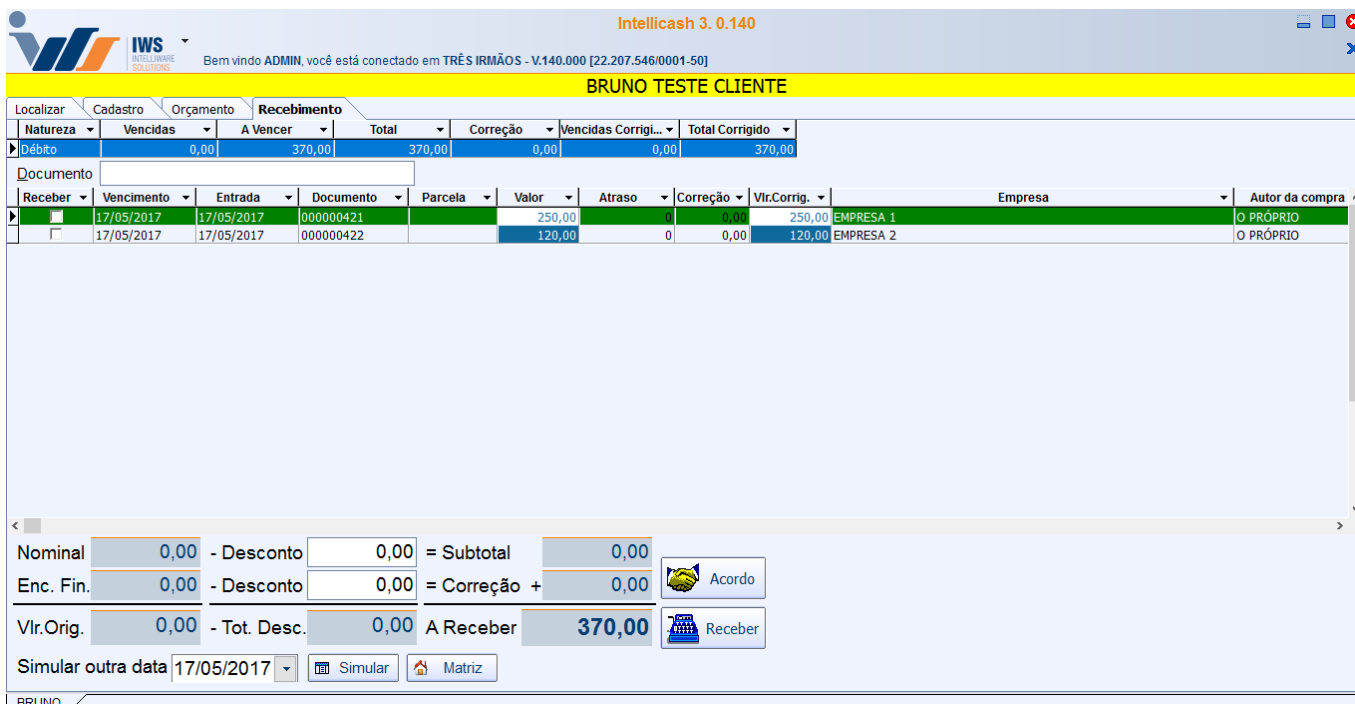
Intellicash 3. 0.140

IWS
INTELLIWARE SOLUTIONS

Bem vindo ADMIN, você está conectado em TRÊS IRMÃOS - V.140.000 [22.207.546/0001-50]

BRUNO TESTE CLIENTE

Localizar | Cadastro | Orçamento | Recebimento

| Natureza | Vencidas | A Vencer | Total | Correção | Vencidas Corrigi... | Total Corrigido |
|---|---|---|---|---|---|---|
| Débito | 0,00 | 370,00 | 370,00 | 0,00 | 0,00 | 370,00 |

Documento

| Receber | Vencimento | Entrada | Documento | Parcela | Valor | Atraso | Correção | Vlr.Corrig. | Empresa | Autor da compra |
|---|---|---|---|---|---|---|---|---|---|---|
| | 17/05/2017 | 17/05/2017 | 000000421 | | 250,00 | 0 | 0,00 | 250,00 | EMPRESA 1 | O PRÓPRIO |
| | 17/05/2017 | 17/05/2017 | 000000422 | | 120,00 | 0 | 0,00 | 120,00 | EMPRESA 2 | O PRÓPRIO |

Nominal 0,00 - Desconto 0,00 = Subtotal 0,00
Enc. Fin. 0,00 - Desconto 0,00 = Correção + 0,00 Acordo
Vlr.Orig. 0,00 - Tot. Desc. 0,00 A Receber 370,00 Receber
Simular outra data 17/05/2017 Simular Matriz

BRUNO